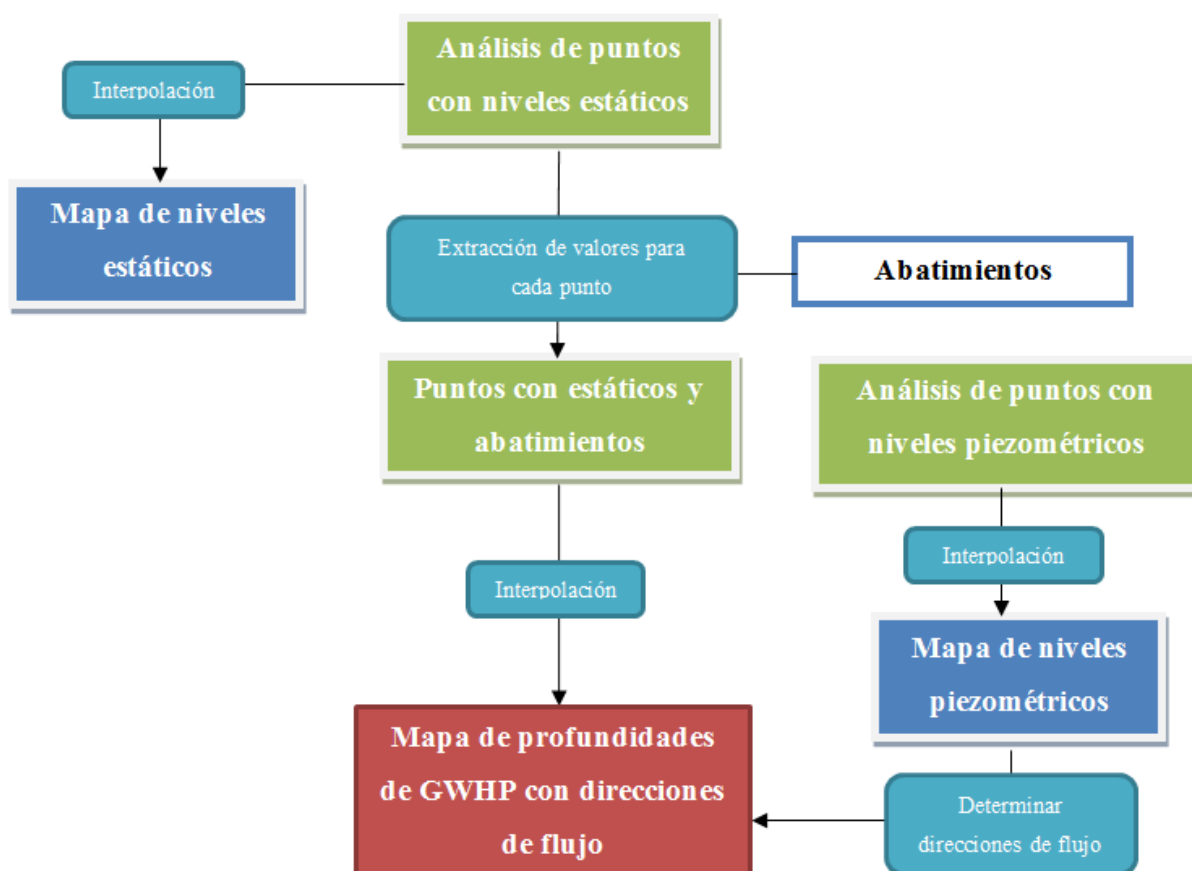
Análisis de puntos con niveles estáticos

Interpolación

Mapa de niveles estáticos

Extracción de valores para cada punto

Abatimientos

Puntos con estáticos y abatimientos

Análisis de puntos con niveles piezométricos

Interpolación

Interpolación

Mapa de niveles piezométricos

Mapa de profundidades de GWHP con direcciones de flujo

Determinar direcciones de flujo